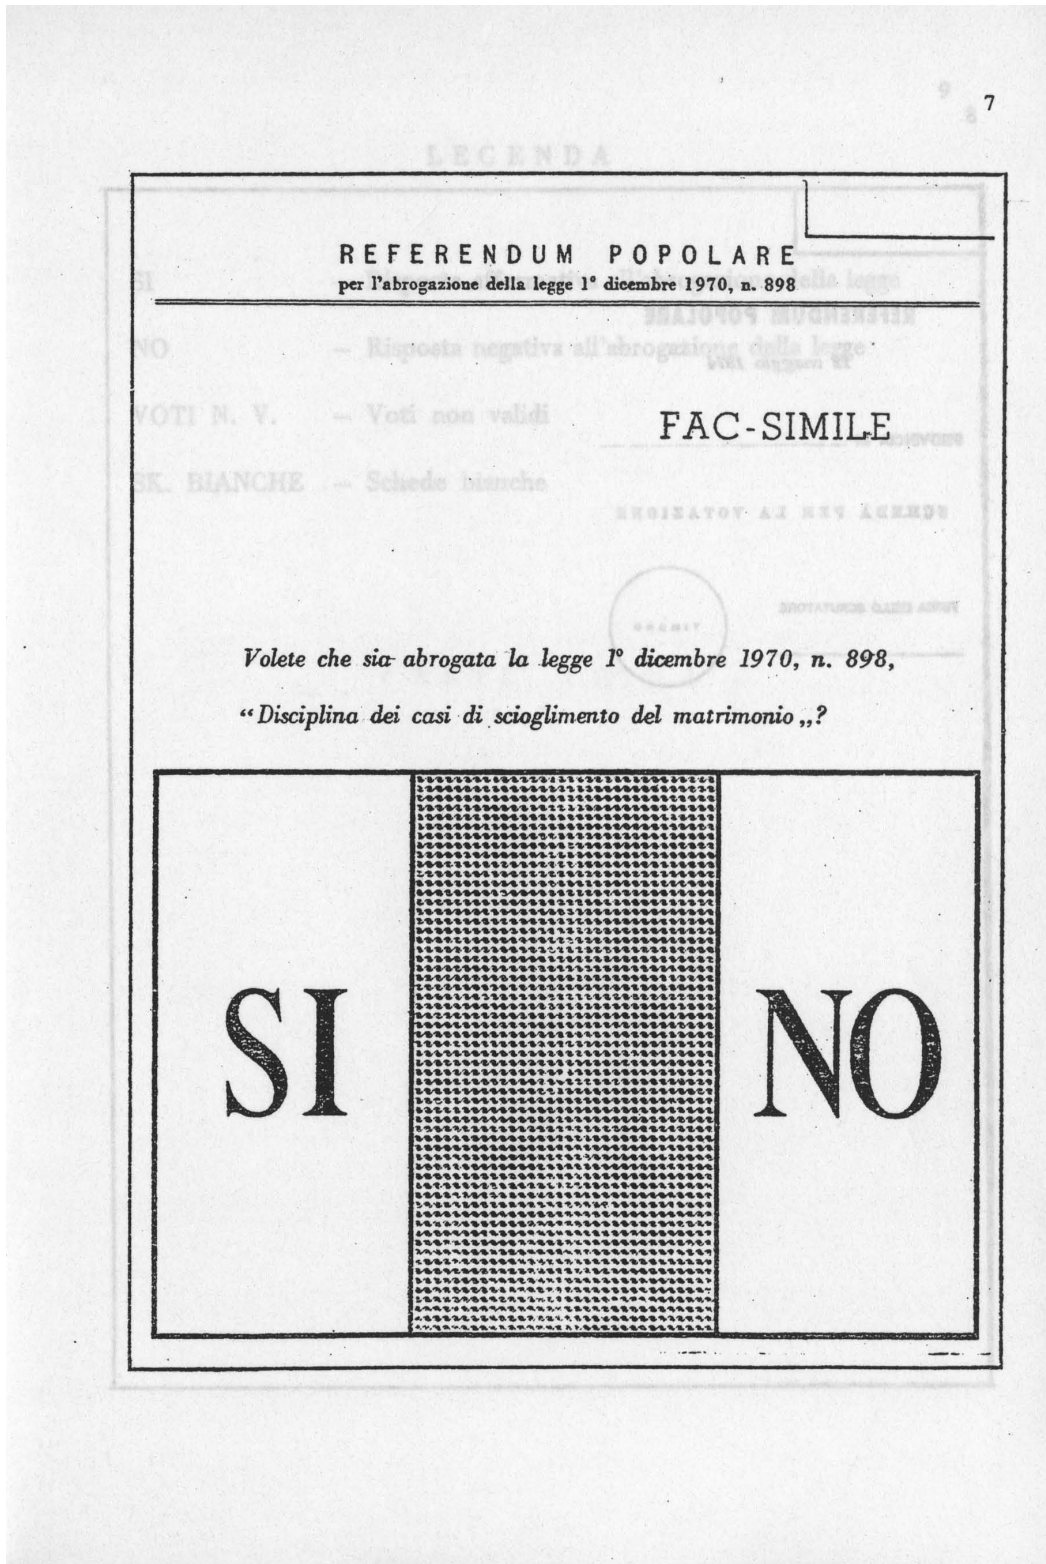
7

REFERENDUM POPOLARE
per l'abrogazione della legge 1° dicembre 1970, n. 898

FAC-SIMILE

Volete che sia abrogata la legge 1° dicembre 1970, n. 898, "Disciplina dei casi di scioglimento del matrimonio„?

SI

NO